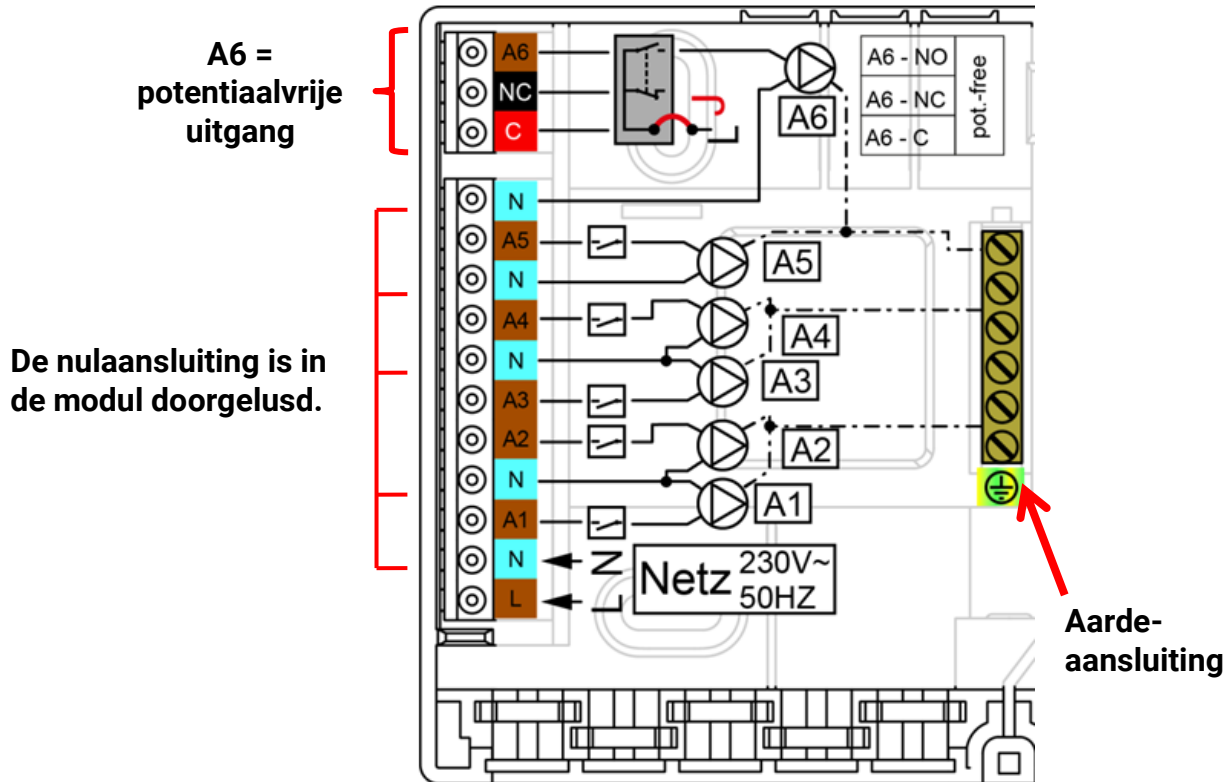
A6 = potentiaalvrije uitgang

A6
NC
C

A6

| A6 - NO | pot.-free |
|---|---|
| A6 - NC | |
| A6 - C | |

N
A5
N
A4
N
A3
A2
N
A1
N
L

A5
A4
A3
A2
A1

De nulaansluiting is in de modul doorgelusd.

N
L
Netz 230V~ 50HZ

Aarde-aansluiting